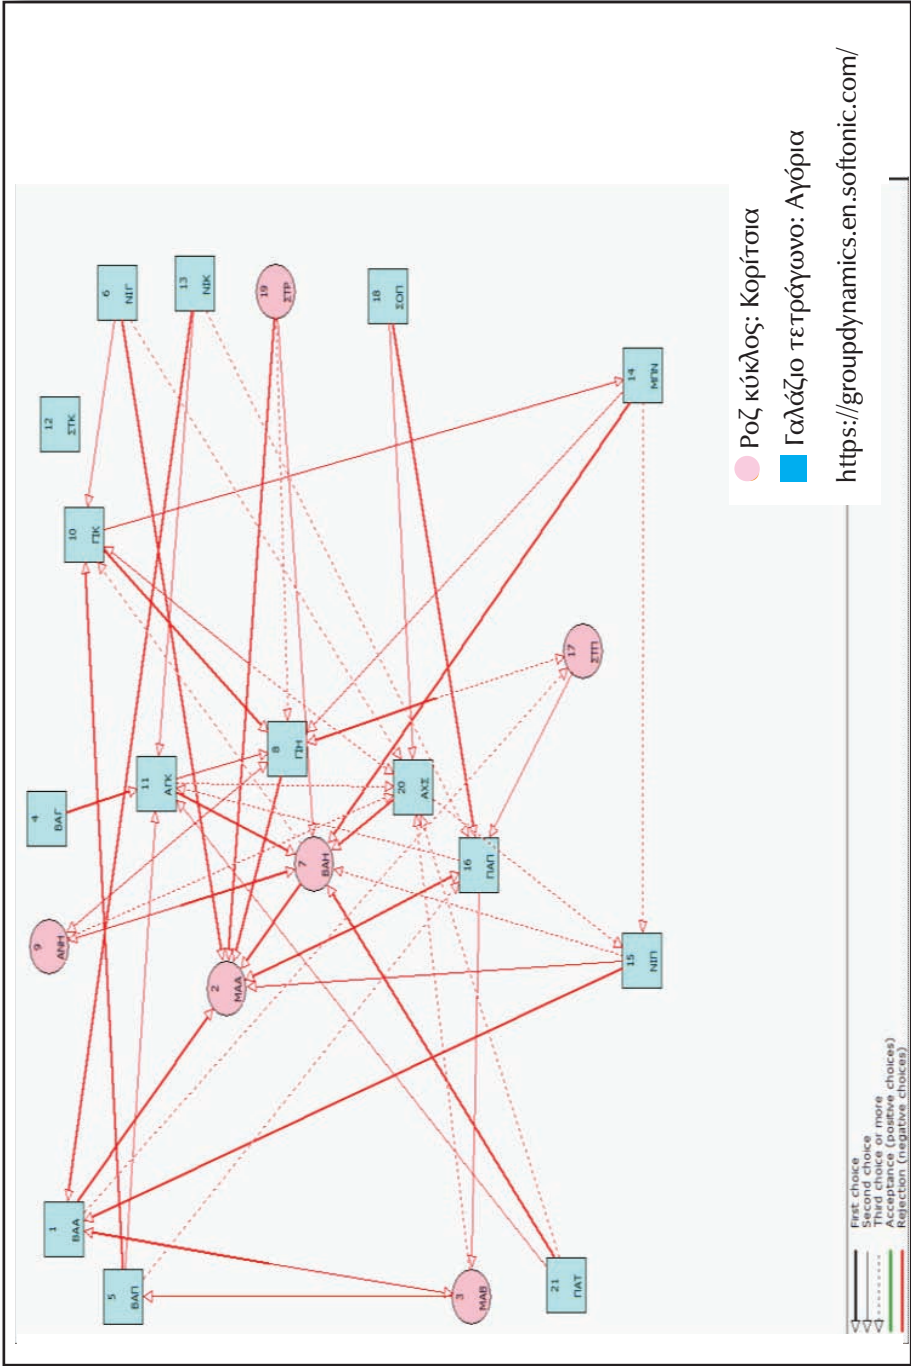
Ροζ κύκλος: Κορίτσια
Γαλάζιο τετράγωνο: Αγόρια
https://groupdynamics.en.softonic.com/

1 ΒΑΑ
2 ΜΑΑ
3 ΜΑΒ
4 ΒΑΓ
5 ΒΑΠ
6 ΝΙΓ
7 ΒΑΗ
8 ΠΙΗ
9 ΑΝΗ
10 ΓΙΚ
11 ΑΓΚ
12 ΣΤΚ
13 ΝΙΚ
14 ΜΠΙΝ
15 ΠΙΝ
16 ΠΑΠ
17 ΣΤΠ
18 ΠΟΣ
19 ΣΤΡ
20 ΑΧΣ
21 ΠΑΤ

First choice
Second choice
Third choice or more
Acceptance (positive choices)
Rejection (negative choices)